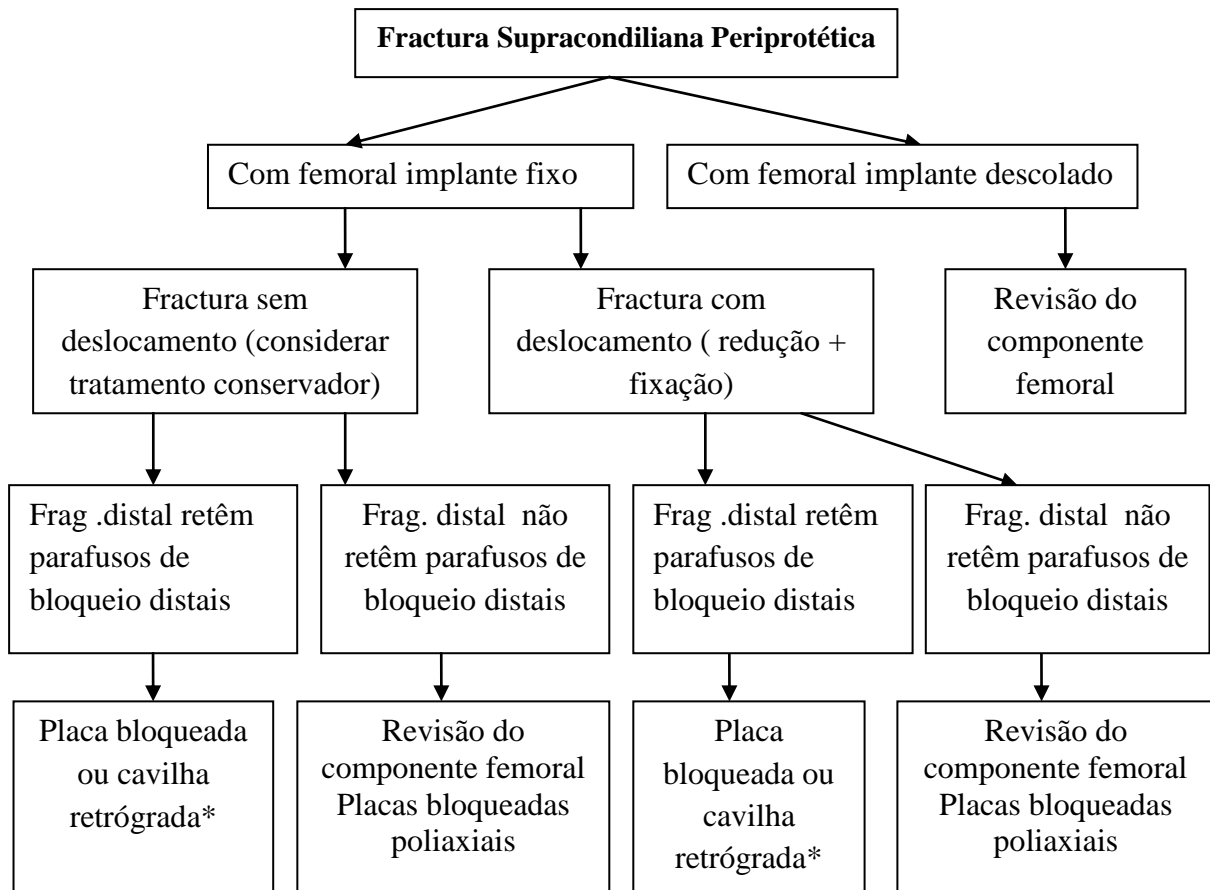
**Fractura Supracondiliana Periprotética**

Com femoral implante fixo

Com femoral implante descolado

Fractura sem deslocamento (considerar tratamento conservador)

Fractura com deslocamento ( redução + fixação)

Revisão do componente femoral

Frag .distal retêm parafusos de bloqueio distais

Frag. distal não retêm parafusos de bloqueio distais

Frag .distal retêm parafusos de bloqueio distais

Frag. distal não retêm parafusos de bloqueio distais

Placa bloqueada ou cavilha retrógrada*

Revisão do componente femoral Placas bloqueadas poliaxiais

Placa bloqueada ou cavilha retrógrada*

Revisão do componente femoral Placas bloqueadas poliaxiais